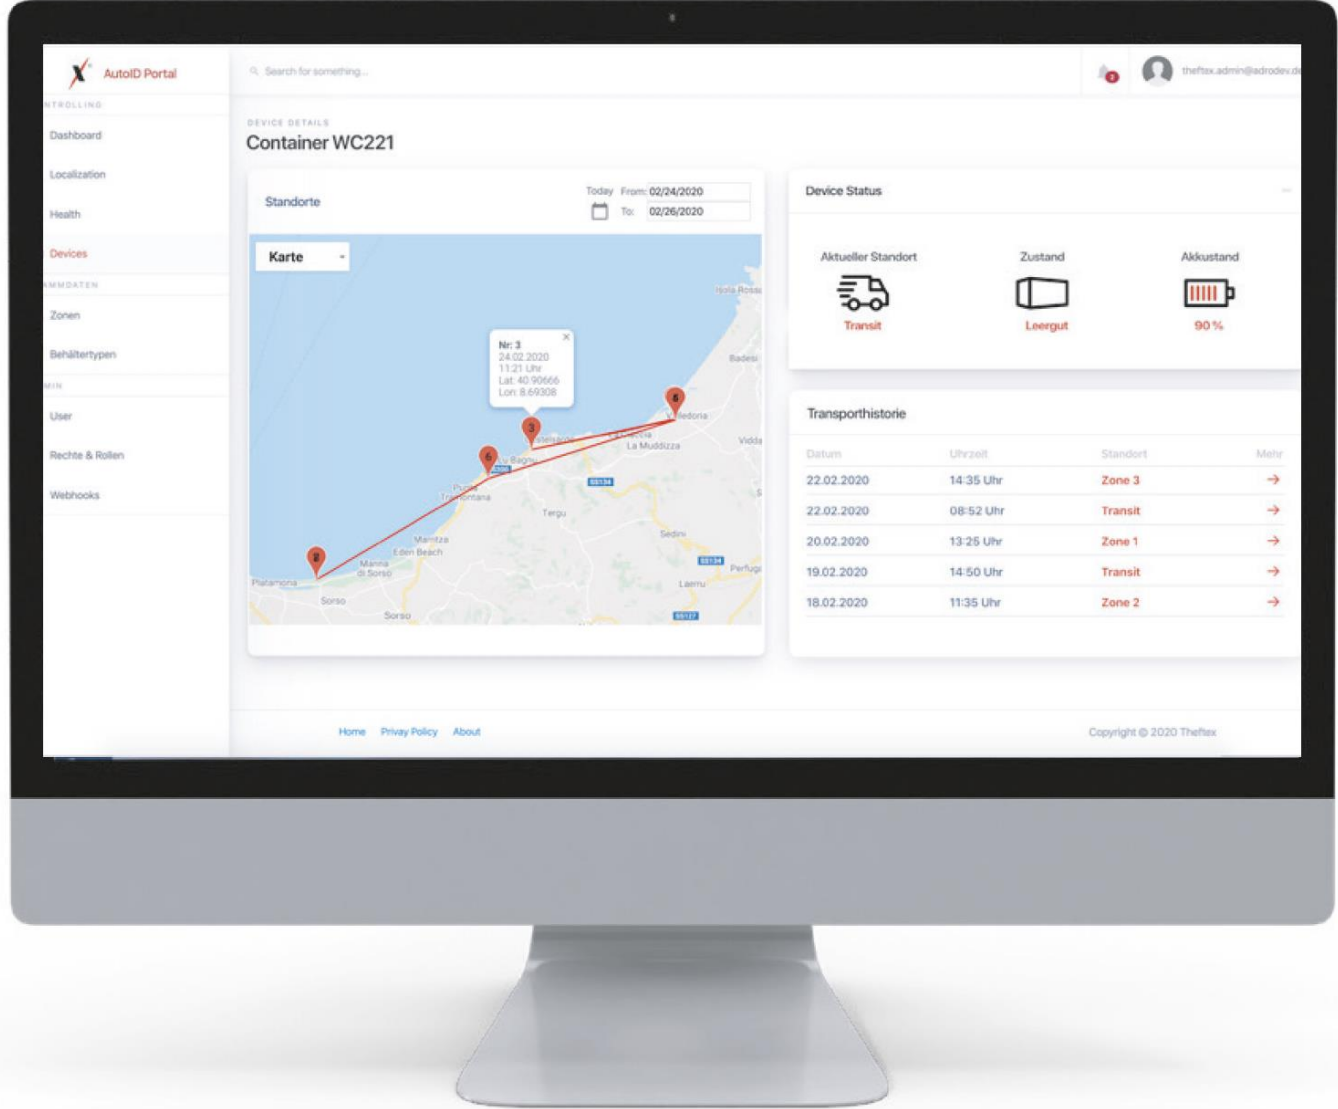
AutoID Portal

Search for something...

2

theftex.admin@adrodev.de

NTROLLING

Dashboard

Localization

Health

Devices

AMMDATEN

Zonen

Behältertypen

MIN

User

Rechte & Rollen

Webhooks

DEVICE DETAILS

Container WC221

Standorte

Today From: 02/24/2020

To: 02/26/2020

Karte

Nr: 3
24.02.2020
11:21 Uhr
Lat: 40.90666
Lon: 8.69308

Isola Rossa

Badesi

Valledoria

Vidda

La Muddizza

Castelsardo

Lu Bagnu

Punta Tramontana

Tergu

Sedini

Perfugas

Laerru

Marritza

Eden Beach

Marina di Sorso

Platamona

Sorso

Sorso

SS134

SS134

SS127

SS200

3

6

8

2

Device Status

Aktueller Standort

Transit

Zustand

Leergut

Akkustand

90 %

Transporthistorie

| Datum | Uhrzeit | Standort | Mehr |
|---|---|---|---|
| 22.02.2020 | 14:35 Uhr | Zone 3 | → |
| 22.02.2020 | 08:52 Uhr | Transit | → |
| 20.02.2020 | 13:25 Uhr | Zone 1 | → |
| 19.02.2020 | 14:50 Uhr | Transit | → |
| 18.02.2020 | 11:35 Uhr | Zone 2 | → |

Home Privacy Policy About

Copyright © 2020 Theftex